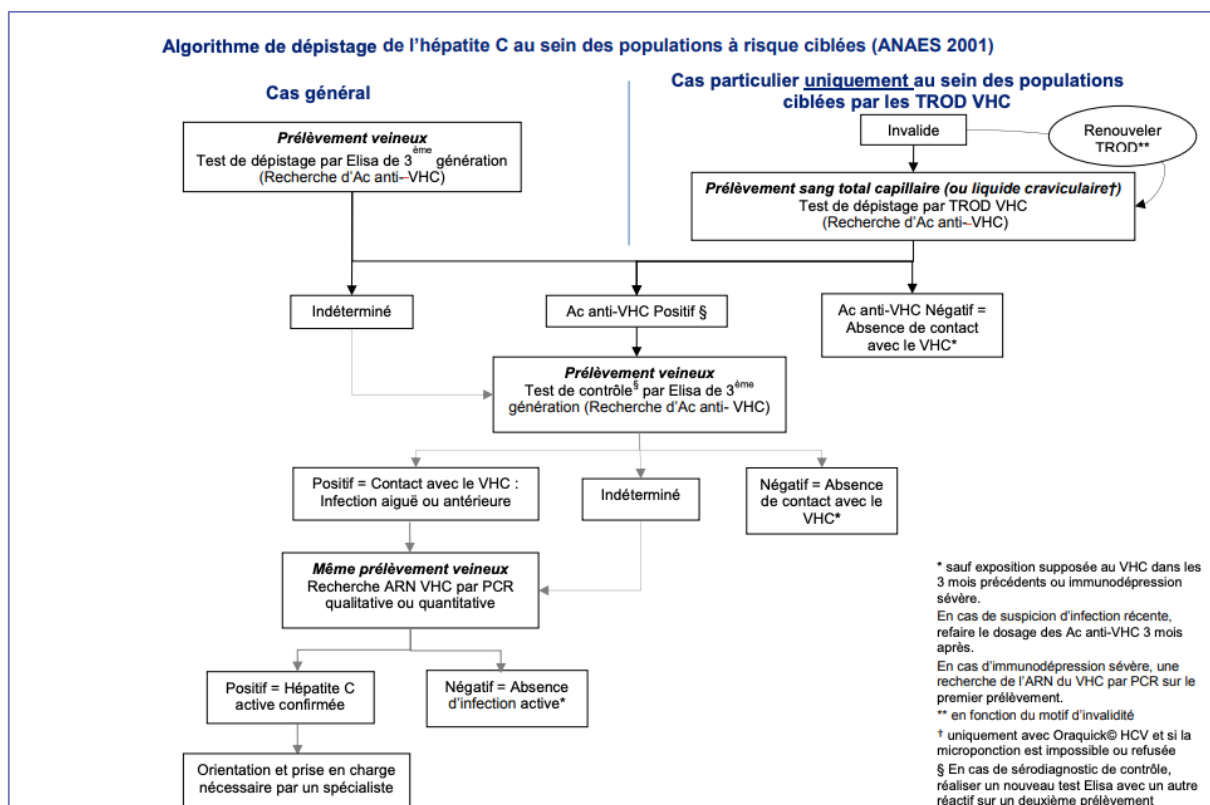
Algorithme de dépistage de l'hépatite C au sein des populations à risque ciblées (ANAES 2001)

Cas général

Cas particulier uniquement au sein des populations ciblées par les TROD VHC

Invalide

Renouveler TROD**

Prélèvement veineux
Test de dépistage par Elisa de 3$^{ème}$ génération (Recherche d'Ac anti–VHC)

Prélèvement sang total capillaire (ou liquide craviculaire†)
Test de dépistage par TROD VHC (Recherche d'Ac anti–VHC)

Indéterminé

Ac anti-VHC Positif §

Ac anti-VHC Négatif = Absence de contact avec le VHC*

Prélèvement veineux
Test de contrôle$^{§}$ par Elisa de 3$^{ème}$ génération (Recherche d'Ac anti- VHC)

Positif = Contact avec le VHC : Infection aiguë ou antérieure

Indéterminé

Négatif = Absence de contact avec le VHC*

Même prélèvement veineux
Recherche ARN VHC par PCR qualitative ou quantitative

Positif = Hépatite C active confirmée

Négatif = Absence d'infection active*

Orientation et prise en charge nécessaire par un spécialiste

* sauf exposition supposée au VHC dans les 3 mois précédents ou immunodépression sévère.
En cas de suspicion d'infection récente, refaire le dosage des Ac anti-VHC 3 mois après.
En cas d'immunodépression sévère, une recherche de l'ARN du VHC par PCR sur le premier prélèvement.
** en fonction du motif d'invalidité
† uniquement avec Oraquick© HCV et si la microponction est impossible ou refusée
§ En cas de sérodiagnostic de contrôle, réaliser un nouveau test Elisa avec un autre réactif sur un deuxième prélèvement